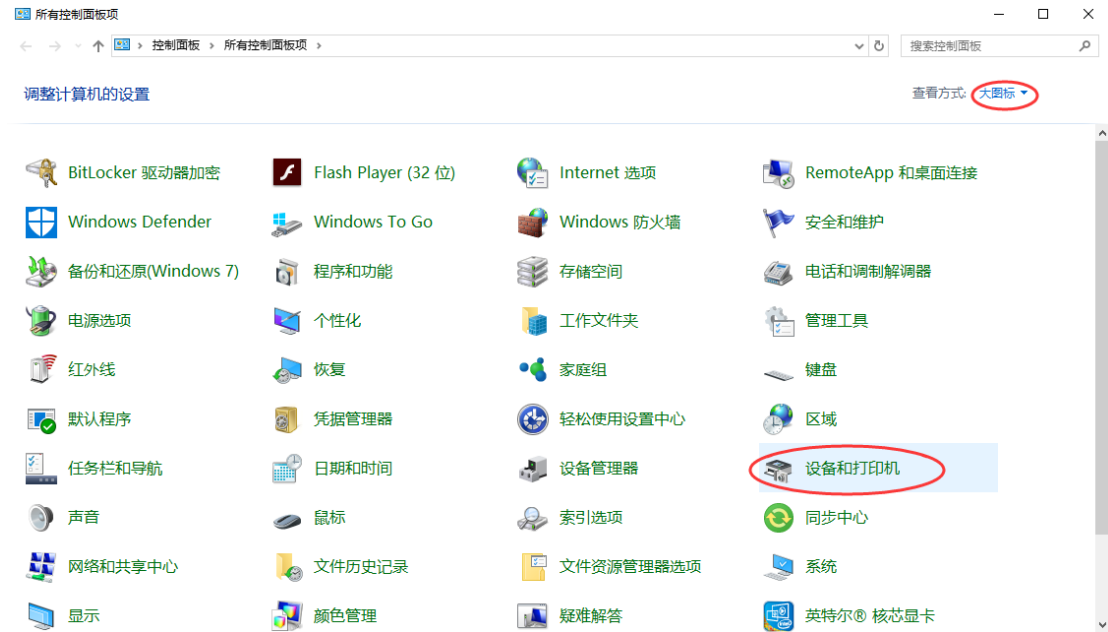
所有控制面板项

控制面板 › 所有控制面板项 ›

搜索控制面板

调整计算机的设置

查看方式: 大图标

BitLocker 驱动器加密
Flash Player (32 位)
Internet 选项
RemoteApp 和桌面连接
Windows Defender
Windows To Go
Windows 防火墙
安全和维护
备份和还原(Windows 7)
程序和功能
存储空间
电话和调制解调器
电源选项
个性化
工作文件夹
管理工具
红外线
恢复
家庭组
键盘
默认程序
凭据管理器
轻松使用设置中心
区域
任务栏和导航
日期和时间
设备管理器
设备和打印机
声音
鼠标
索引选项
同步中心
网络和共享中心
文件历史记录
文件资源管理器选项
系统
显示
颜色管理
疑难解答
英特尔® 核芯显卡